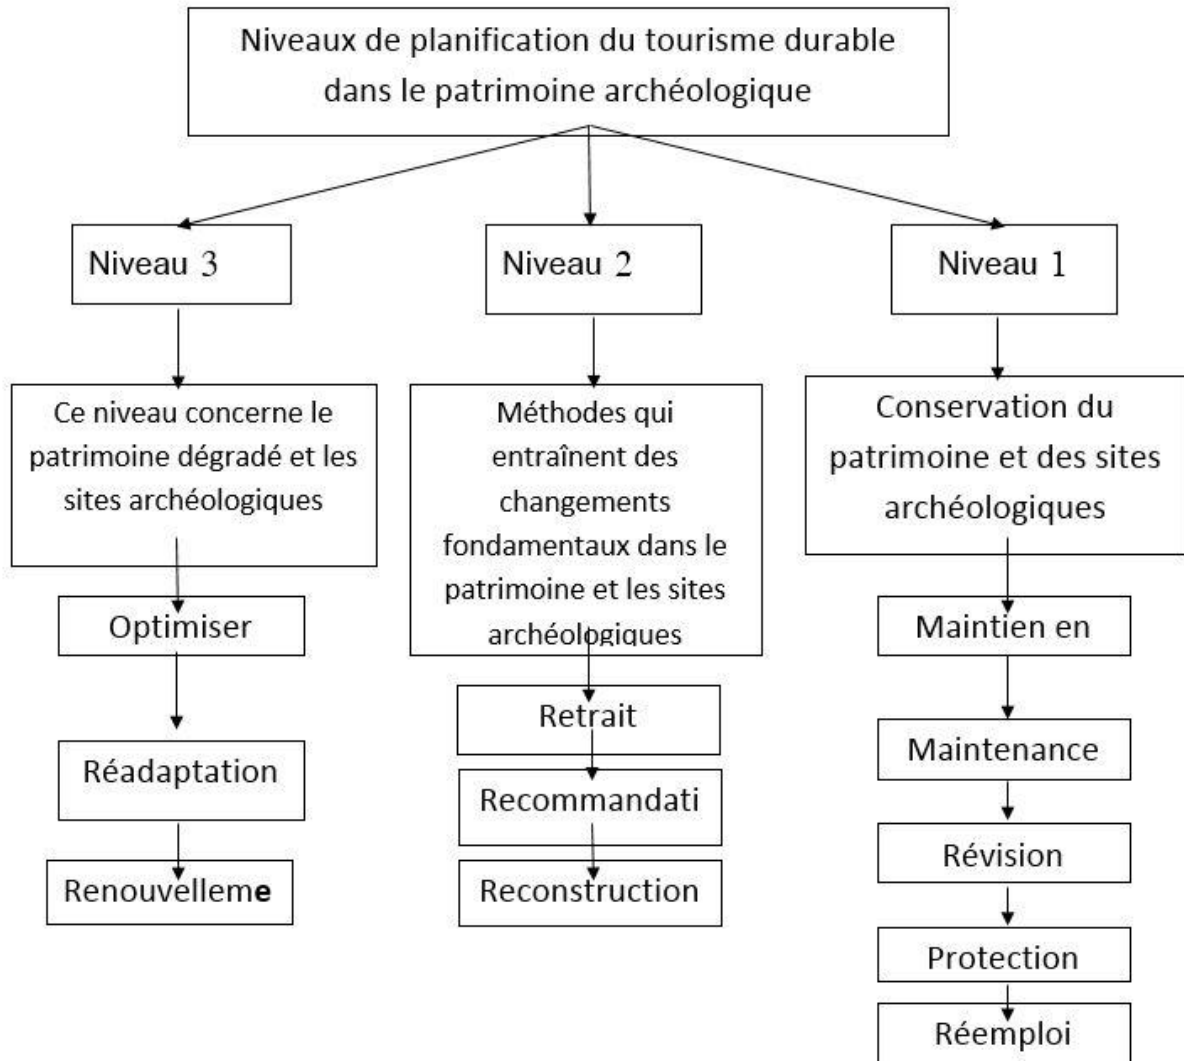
Niveaux de planification du tourisme durable dans le patrimoine archéologique

Niveau 3

Ce niveau concerne le patrimoine dégradé et les sites archéologiques

Optimiser

Réadaptation

Renouvelleme

Niveau 2

Méthodes qui entraînent des changements fondamentaux dans le patrimoine et les sites archéologiques

Retrait

Recommandati

Reconstruction

Niveau 1

Conservation du patrimoine et des sites archéologiques

Maintien en

Maintenance

Révision

Protection

Réemploi